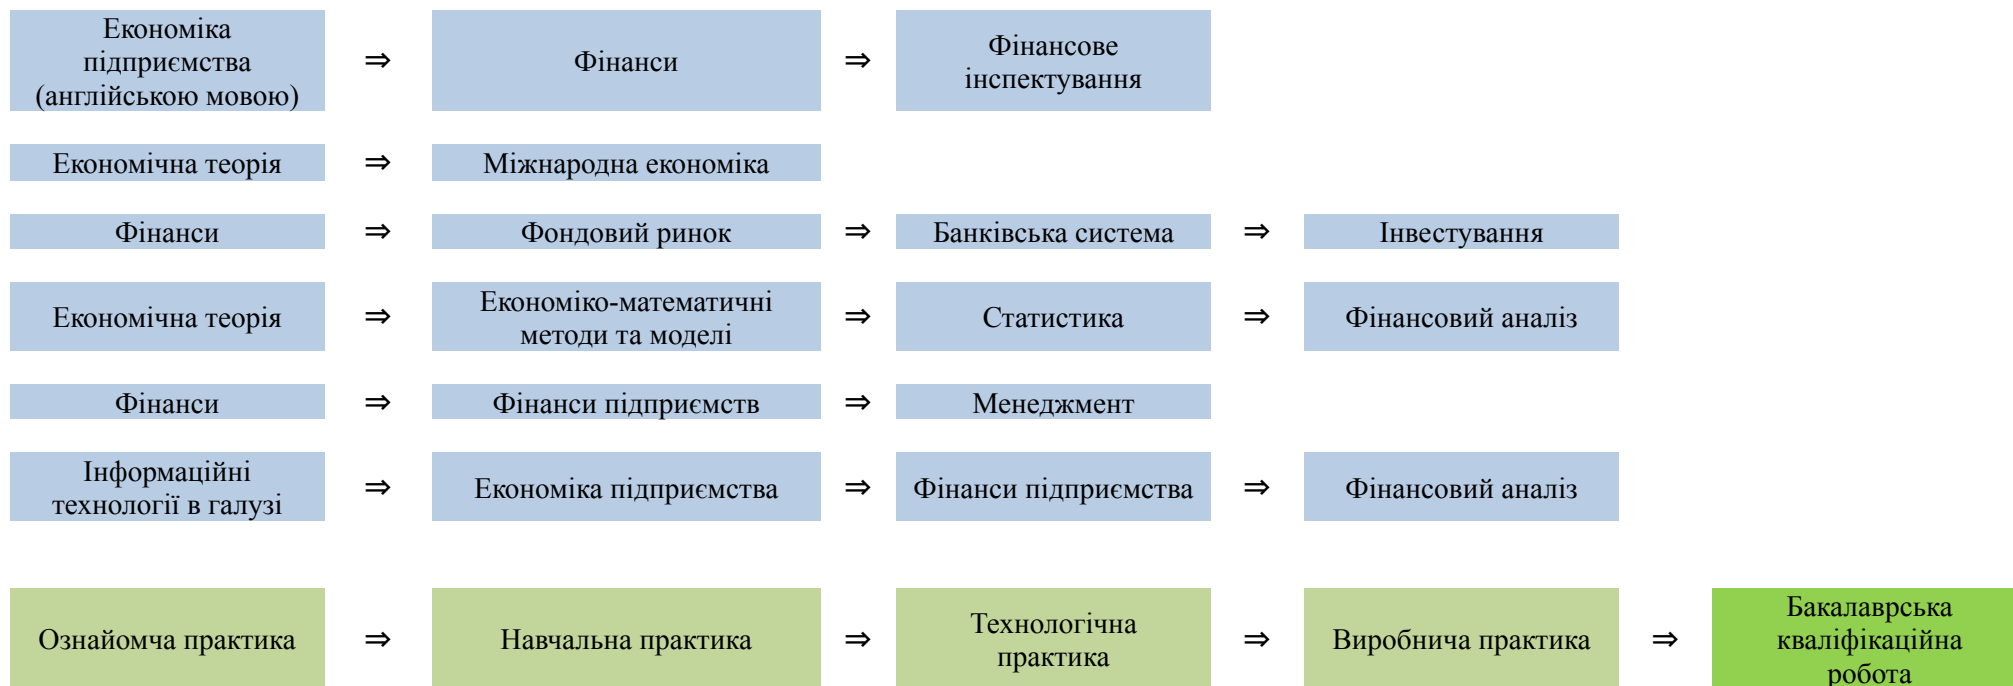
Економіка підприємства (англійською мовою) ⇒ Фінанси ⇒ Фінансове інспектування

Економічна теорія ⇒ Міжнародна економіка

Фінанси ⇒ Фондовий ринок ⇒ Банківська система ⇒ Інвестування

Економічна теорія ⇒ Економіко-математичні методи та моделі ⇒ Статистика ⇒ Фінансовий аналіз

Фінанси ⇒ Фінанси підприємств ⇒ Менеджмент

Інформаційні технології в галузі ⇒ Економіка підприємства ⇒ Фінанси підприємства ⇒ Фінансовий аналіз

Ознайомча практика ⇒ Навчальна практика ⇒ Технологічна практика ⇒ Виробнича практика ⇒ Бакалаврська кваліфікаційна робота